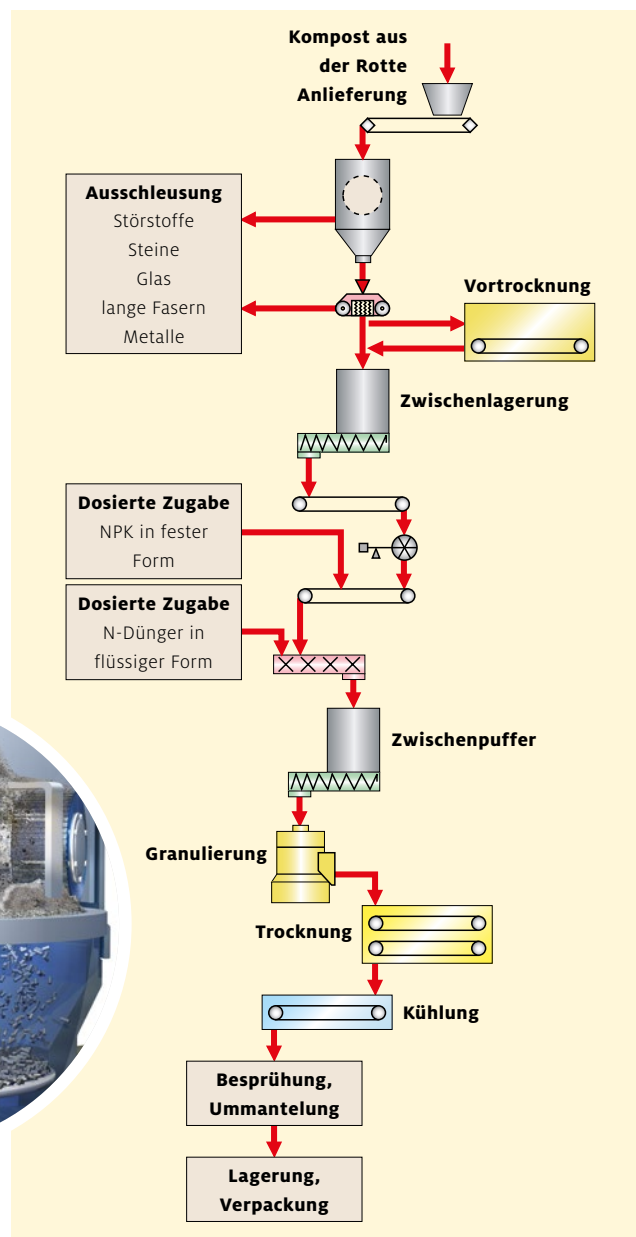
Kompost aus der Rotte Anlieferung

Ausschleusung
Störstoffe
Steine
Glas
lange Fasern
Metalle

Vortrocknung

Zwischenlagerung

Dosierte Zugabe
NPK in fester Form

Dosierte Zugabe
N-Dünger in flüssiger Form

Zwischenpuffer

Granulierung

Trocknung

Kühlung

Besprühung, Ummantelung

Lagerung, Verpackung